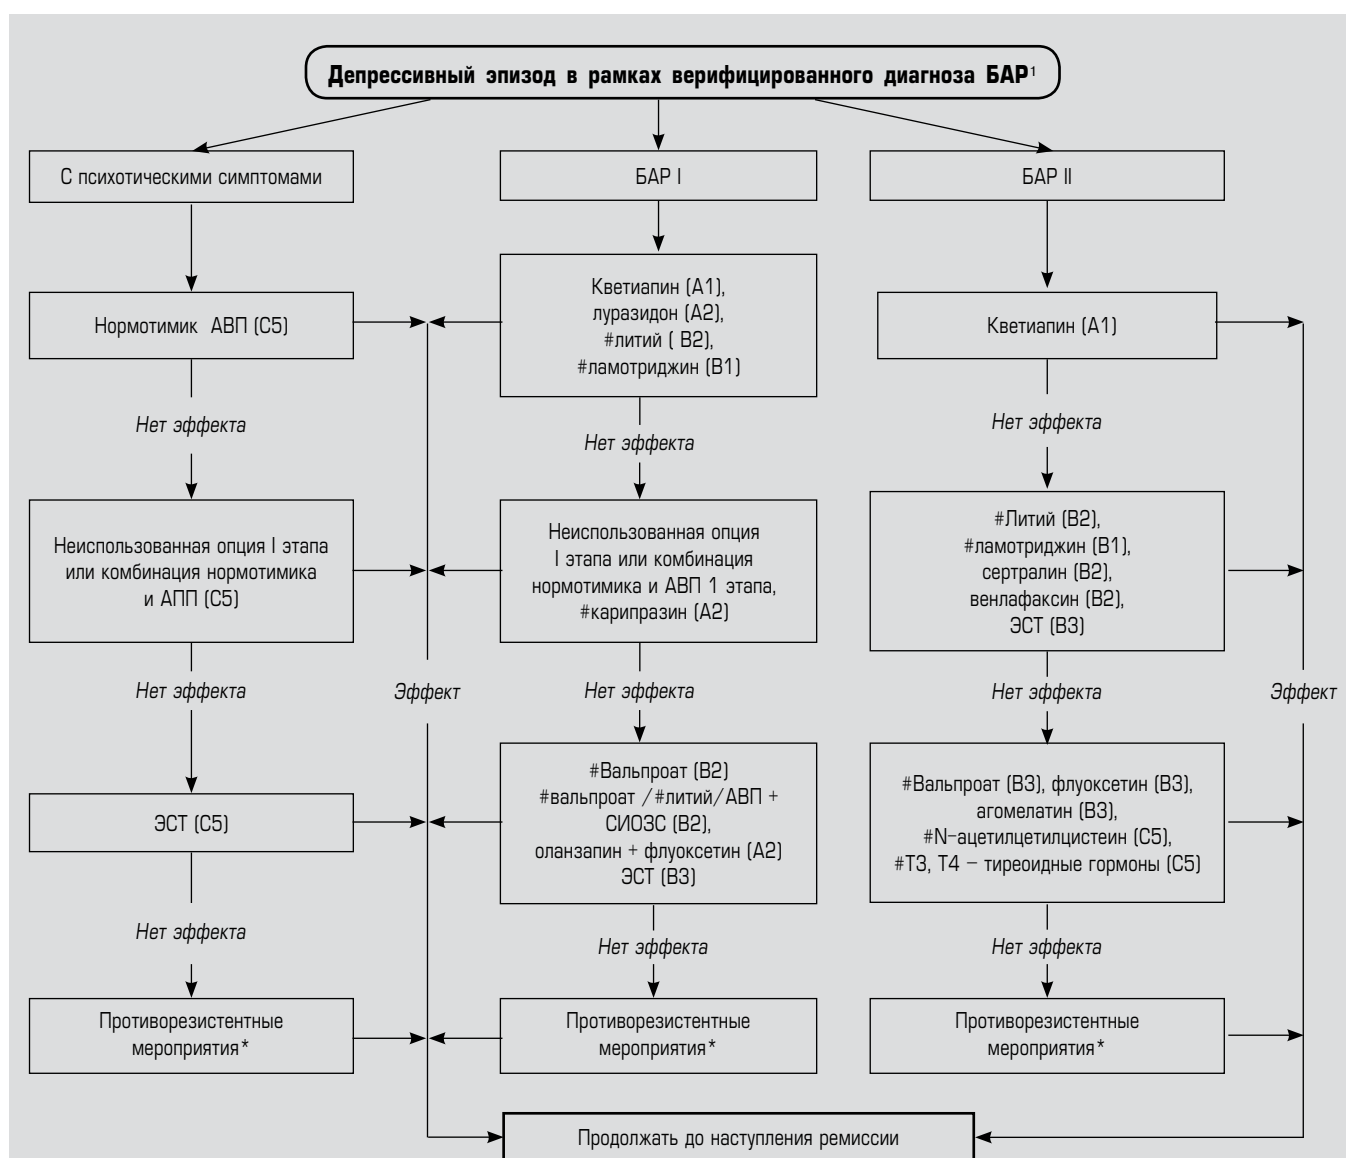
Депрессивный эпизод в рамках верифицированного диагноза БАР$^1$

С психотическими симптомами

Нормотимик АВП (С5)

Нет эффекта

Неиспользованная опция I этапа или комбинация нормотимика и АПП (С5)

Нет эффекта

ЭСТ (С5)

Нет эффекта

Противорезистентные мероприятия*

БАР I

Кветиапин (А1), луразидон (А2), #литий ( В2), #ламотриджин (В1)

Нет эффекта

Неиспользованная опция I этапа или комбинация нормотимика и АВП 1 этапа, #карипразин (А2)

Нет эффекта

#Вальпроат (В2) #вальпроат /#литий/АВП + СИОЗС (В2), оланзапин + флуоксетин (А2) ЭСТ (В3)

Нет эффекта

Противорезистентные мероприятия*

Эффект

БАР II

Кветиапин (А1)

Нет эффекта

#Литий (В2), #ламотриджин (В1), сертралин (В2), венлафаксин (В2), ЭСТ (В3)

Нет эффекта

#Вальпроат (В3), флуоксетин (В3), агомелатин (В3), #N-ацетилцетилцистеин (С5), #Т3, Т4 – тиреоидные гормоны (С5)

Нет эффекта

Противорезистентные мероприятия*

Эффект

Продолжать до наступления ремиссии